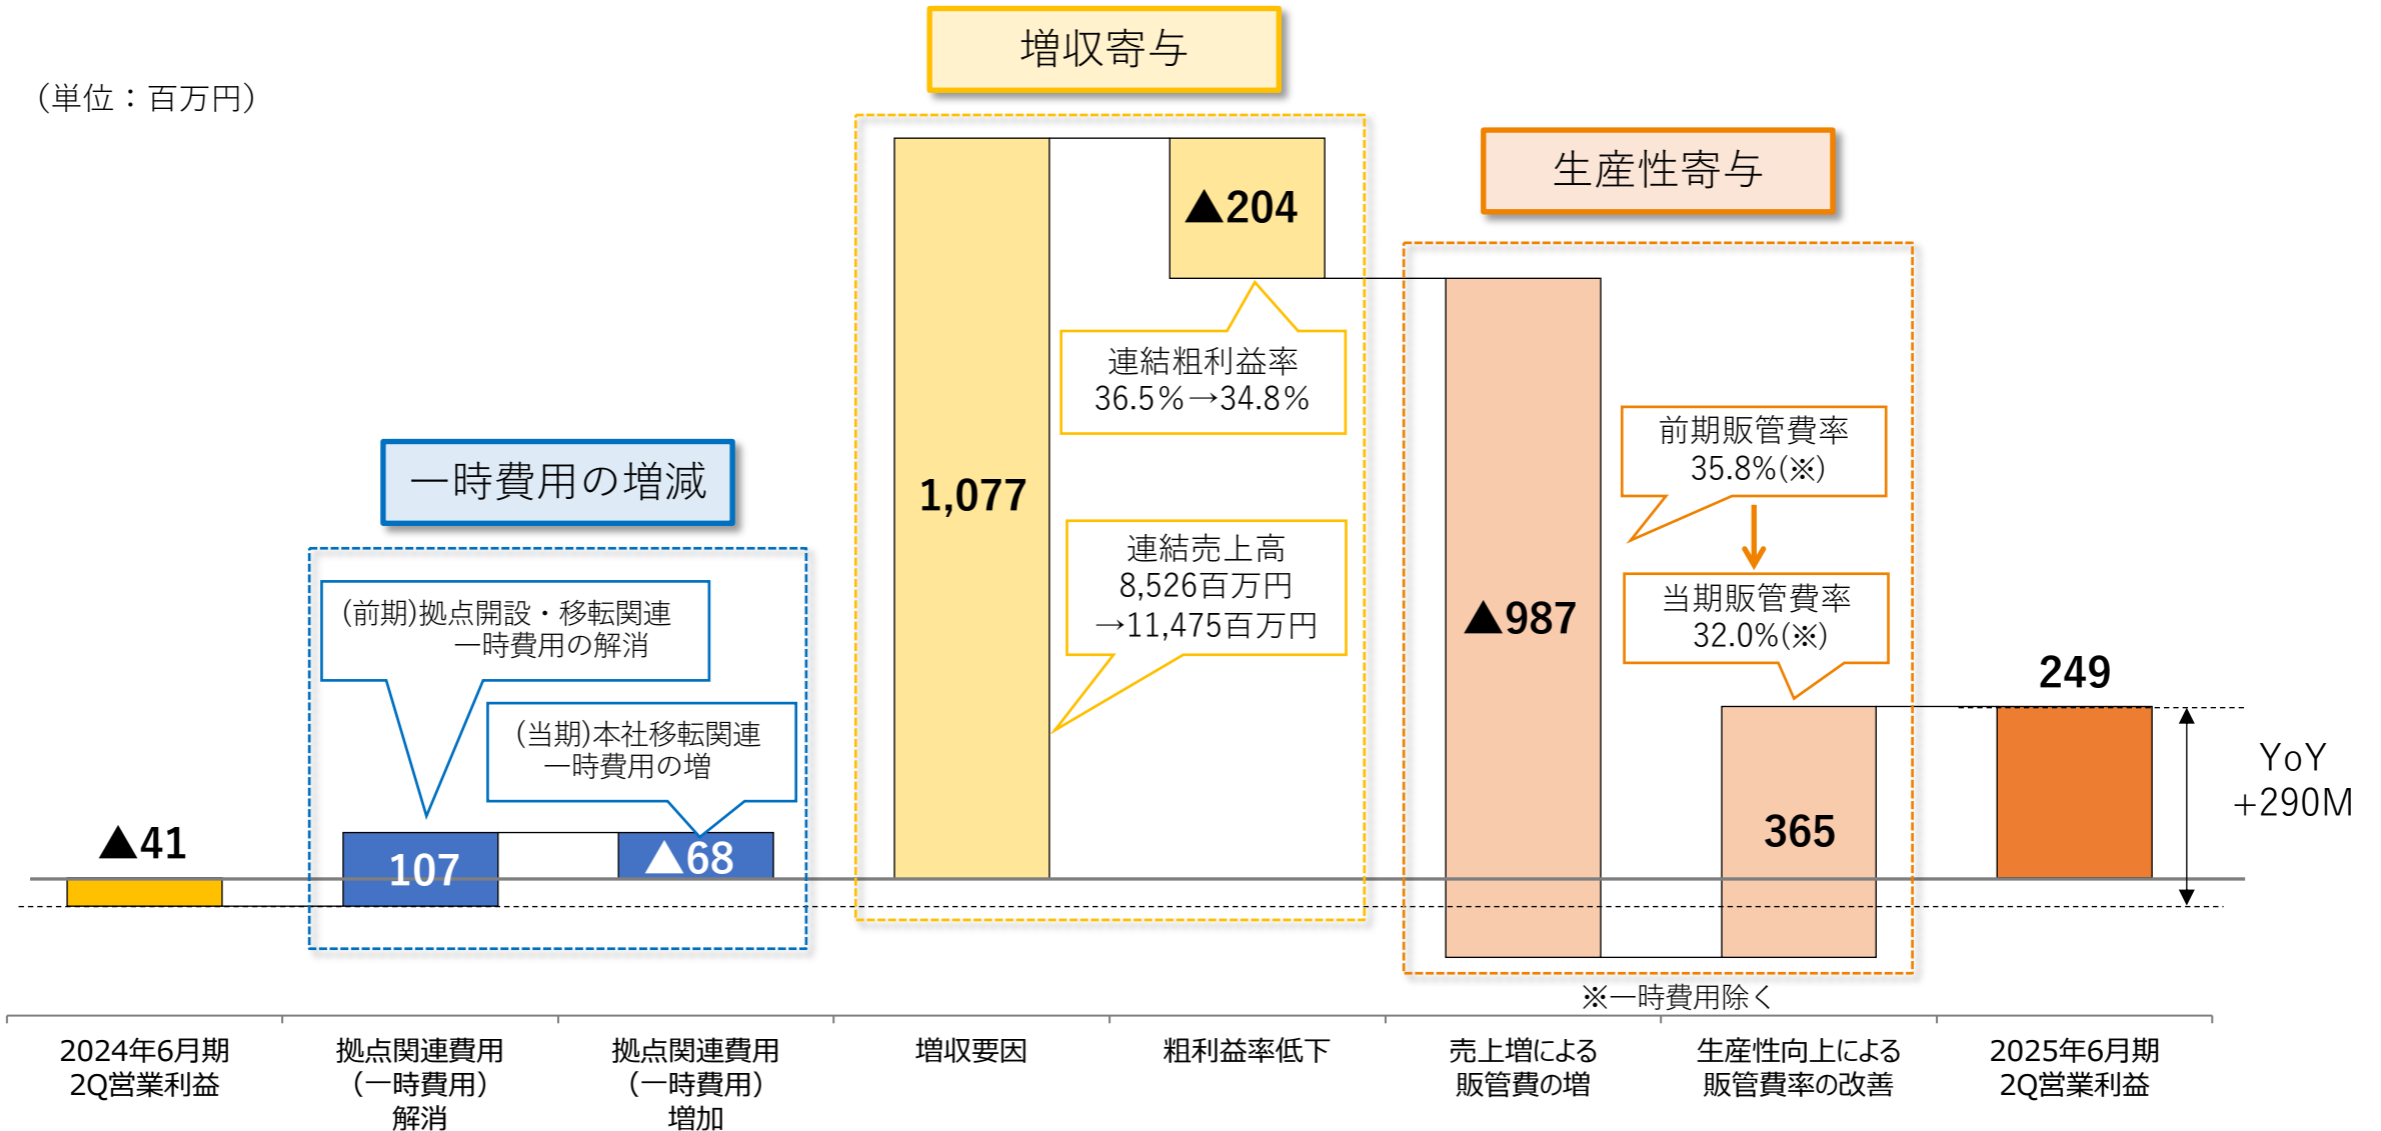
（単位：百万円）

増収寄与

生産性寄与

一時費用の増減

▲41

(前期)拠点開設・移転関連一時費用の解消

107

(当期)本社移転関連一時費用の増

▲68

1,077

▲204

連結粗利益率
36.5%→34.8%

連結売上高
8,526百万円
→11,475百万円

▲987

前期販管費率
35.8%(※)

当期販管費率
32.0%(※)

365

249

YoY
+290M

※一時費用除く

2024年6月期
2Q営業利益

拠点関連費用
（一時費用）
解消

拠点関連費用
（一時費用）
増加

増収要因

粗利益率低下

売上増による
販管費の増

生産性向上による
販管費率の改善

2025年6月期
2Q営業利益